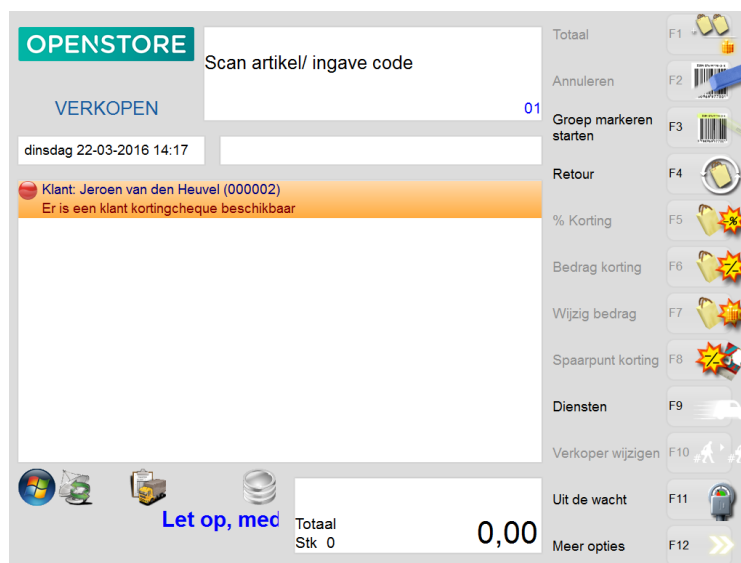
OPENSTORE

VERKOPEN

Scan artikel/ ingave code

01

dinsdag 22-03-2016 14:17

Klant: Jeroen van den Heuvel (000002)
Er is een klant kortingcheque beschikbaar

Let op, med

Totaal
Stk 0

0,00

Totaal F1

Annuleren F2

Groep markeren starten F3

Retour F4

% Korting F5

Bedrag korting F6

Wijzig bedrag F7

Spaarpunt korting F8

Diensten F9

Verkoper wijzigen F10

Uit de wacht F11

Meer opties F12